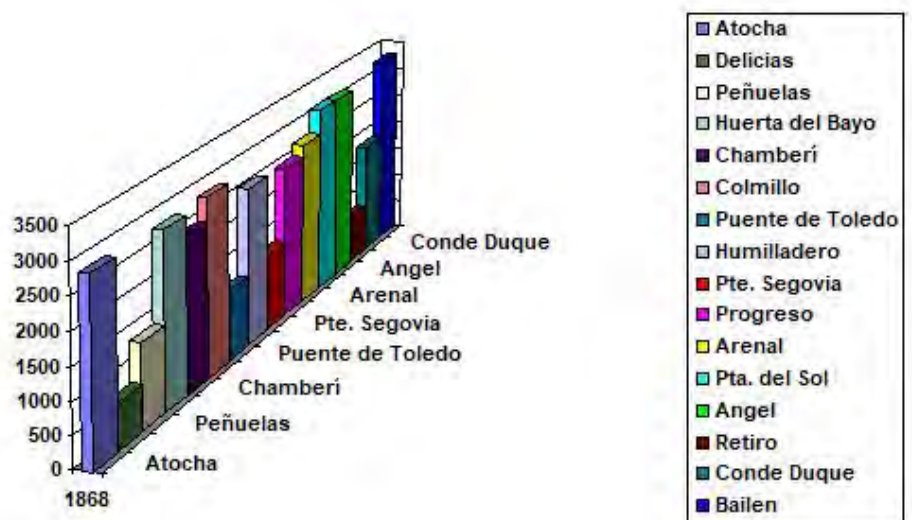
3500
3000
2500
2000
1500
1000
500
0
1868

Atocha
Peñuelas
Chamberí
Puente de Toledo
Pte. Segovia
Arenal
Angel
Conde Duque

Atocha
Delicias
Peñuelas
Huerta del Bayo
Chamberí
Colmillo
Puente de Toledo
Humilladero
Pte. Segovia
Progreso
Arenal
Pta. del Sol
Angel
Retiro
Conde Duque
Bailen